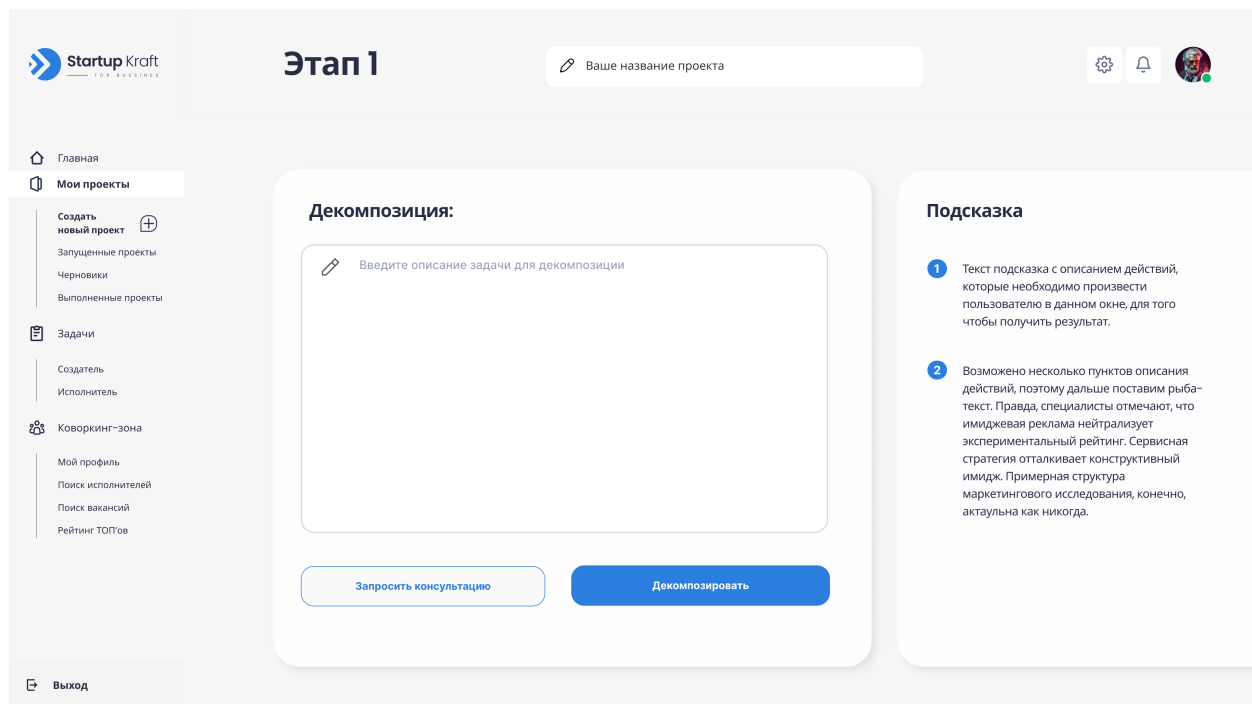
Startup Kraft
FOR BUSSINES

Этап 1

Ваше название проекта

Главная
Мои проекты
Создать новый проект
Запущенные проекты
Черновики
Выполненные проекты
Задачи
Создатель
Исполнитель
Коворкинг-зона
Мой профиль
Поиск исполнителей
Поиск вакансий
Рейтинг ТОП'ов

Выход

Декомпозиция:

Введите описание задачи для декомпозиции

Запросить консультацию

Декомпозировать

Подсказка

1 Текст подсказка с описанием действий, которые необходимо произвести пользователю в данном окне, для того чтобы получить результат.

2 Возможено несколько пунктов описания действий, поэтому дальше поставим рыба-текст. Правда, специалисты отмечают, что имиджевая реклама нейтрализует экспериментальный рейтинг. Сервисная стратегия отталкивает конструктивный имидж. Примерная структура маркетингового исследования, конечно, актуальна как никогда.